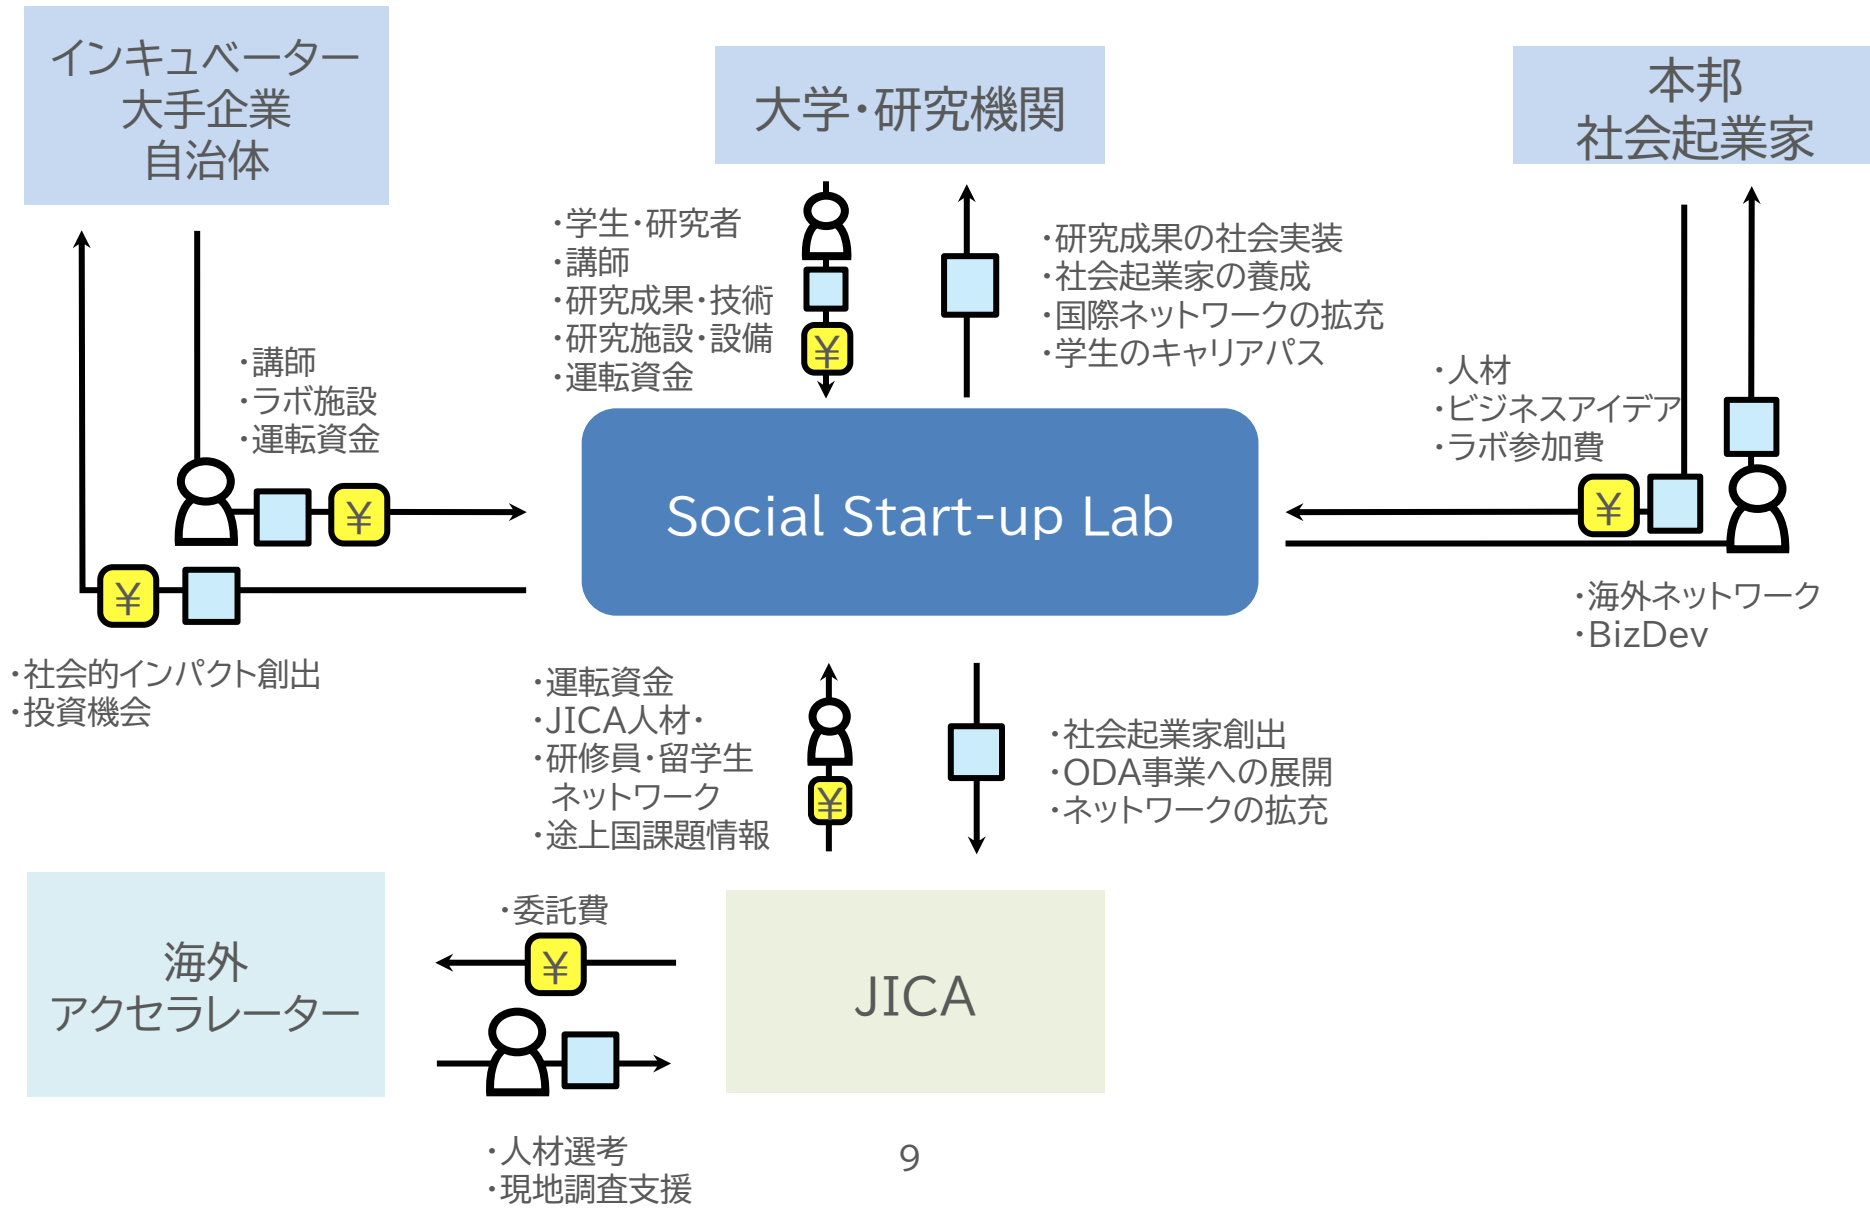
インキュベーター
大手企業
自治体

大学・研究機関

本邦
社会起業家

・学生・研究者
・講師
・研究成果・技術
・研究施設・設備
・運転資金

¥

・研究成果の社会実装
・社会起業家の養成
・国際ネットワークの拡充
・学生のキャリアパス

・講師
・ラボ施設
・運転資金

¥

¥

・人材
・ビジネスアイデア
・ラボ参加費

¥

Social Start-up Lab

・海外ネットワーク
・BizDev

・社会的インパクト創出
・投資機会

・運転資金
・JICA人材・
・研修員・留学生
ネットワーク
・途上国課題情報

¥

・社会起業家創出
・ODA事業への展開
・ネットワークの拡充

海外
アクセラレーター

・委託費

¥

JICA

・人材選考
・現地調査支援

9